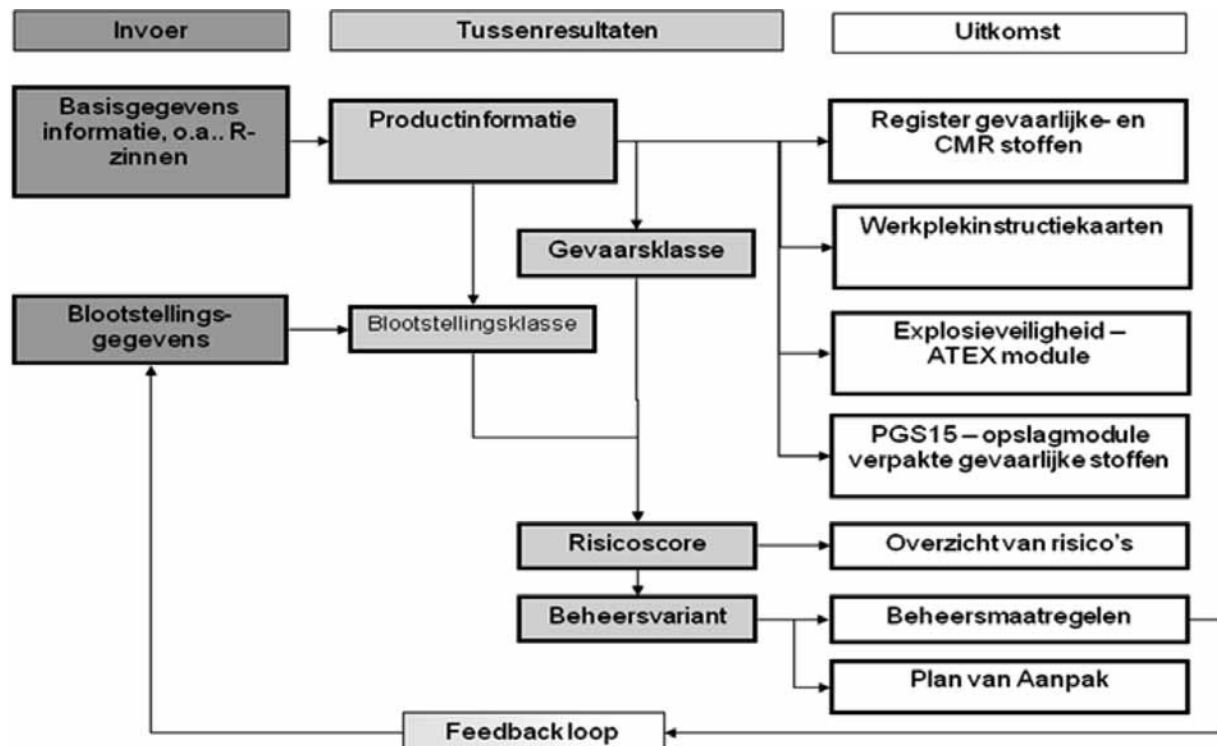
Invoer

Tussenresultaten

Uitkomst

Basisgegevens informatie, o.a.. R-zinnen

Productinformatie

Register gevaarlijke- en CMR stoffen

Gevaarsklasse

Werkplekinstructiekaarten

Blootstellings-gegevens

Blootstellingsklasse

Explosieveiligheid – ATEX module

PGS15 – opslagmodule verpakte gevaarlijke stoffen

Risicoscore

Overzicht van risico's

Beheersvariant

Beheersmaatregelen

Plan van Aanpak

Feedback loop